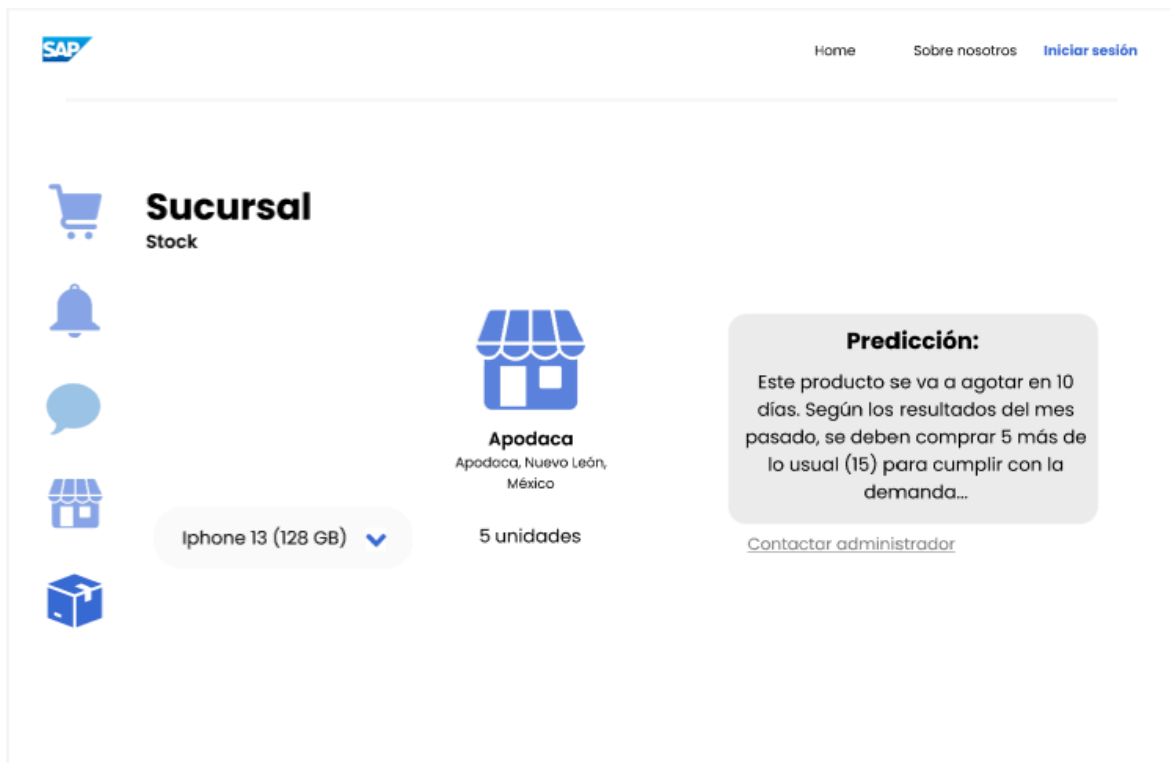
SAP

Home Sobre nosotros Iniciar sesión

Sucursal
Stock

Apodaca
Apodaca, Nuevo León, México

Predicción:
Este producto se va a agotar en 10 días. Según los resultados del mes pasado, se deben comprar 5 más de lo usual (15) para cumplir con la demanda...

Iphone 13 (128 GB)

5 unidades

Contactar administrador